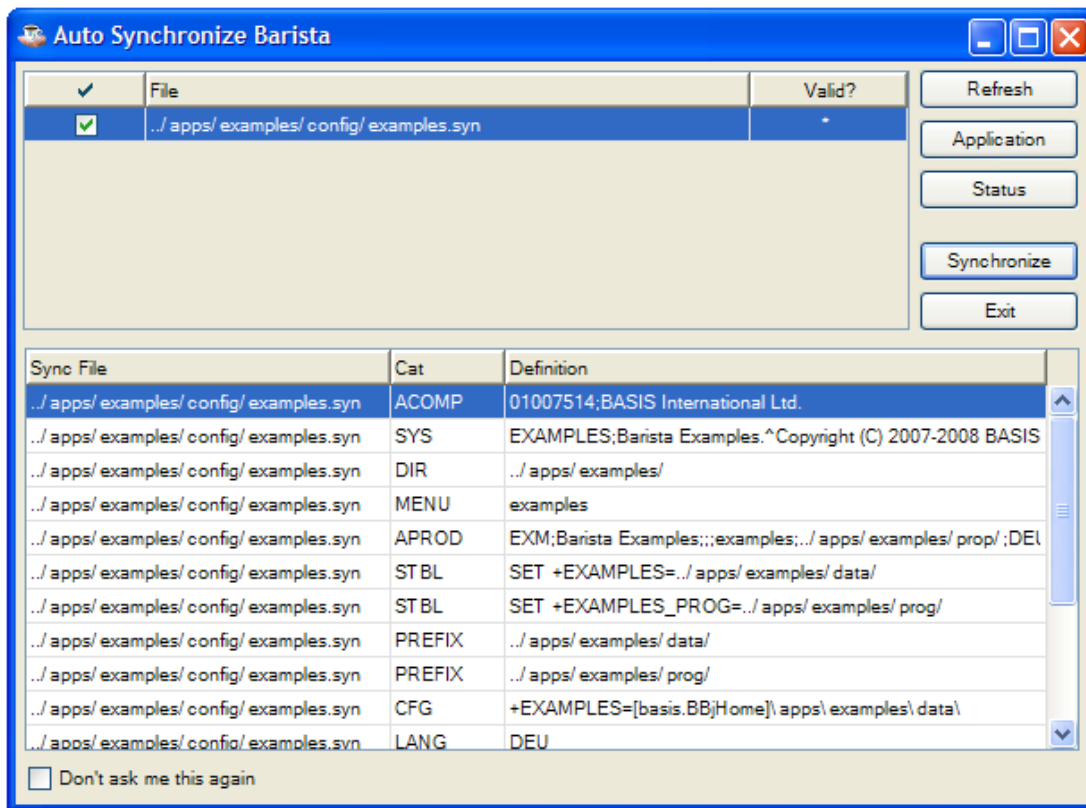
Auto Synchronize Barista

| ✔ | File | Valid? |
|---|---|---|
| ✔ | ../apps/examples/config/examples.syn | * |

Refresh
Application
Status
Synchronize
Exit

| Sync File | Cat | Definition |
|---|---|---|
| ../apps/examples/config/examples.syn | ACOMP | 01007514;BASIS International Ltd. |
| ../apps/examples/config/examples.syn | SYS | EXAMPLES;Barista Examples.^Copyright (C) 2007-2008 BASIS |
| ../apps/examples/config/examples.syn | DIR | ../apps/examples/ |
| ../apps/examples/config/examples.syn | MENU | examples |
| ../apps/examples/config/examples.syn | APROD | EXM;Barista Examples;;;examples;../apps/examples/prop/;DEU |
| ../apps/examples/config/examples.syn | STBL | SET +EXAMPLES=../apps/examples/data/ |
| ../apps/examples/config/examples.syn | STBL | SET +EXAMPLES_PROG=../apps/examples/prog/ |
| ../apps/examples/config/examples.syn | PREFIX | ../apps/examples/data/ |
| ../apps/examples/config/examples.syn | PREFIX | ../apps/examples/prog/ |
| ../apps/examples/config/examples.syn | CFG | +EXAMPLES=[basis.BBjHome]\apps\examples\data\ |
| ../apps/examples/config/examples.syn | LANG | DEU |

Don't ask me this again